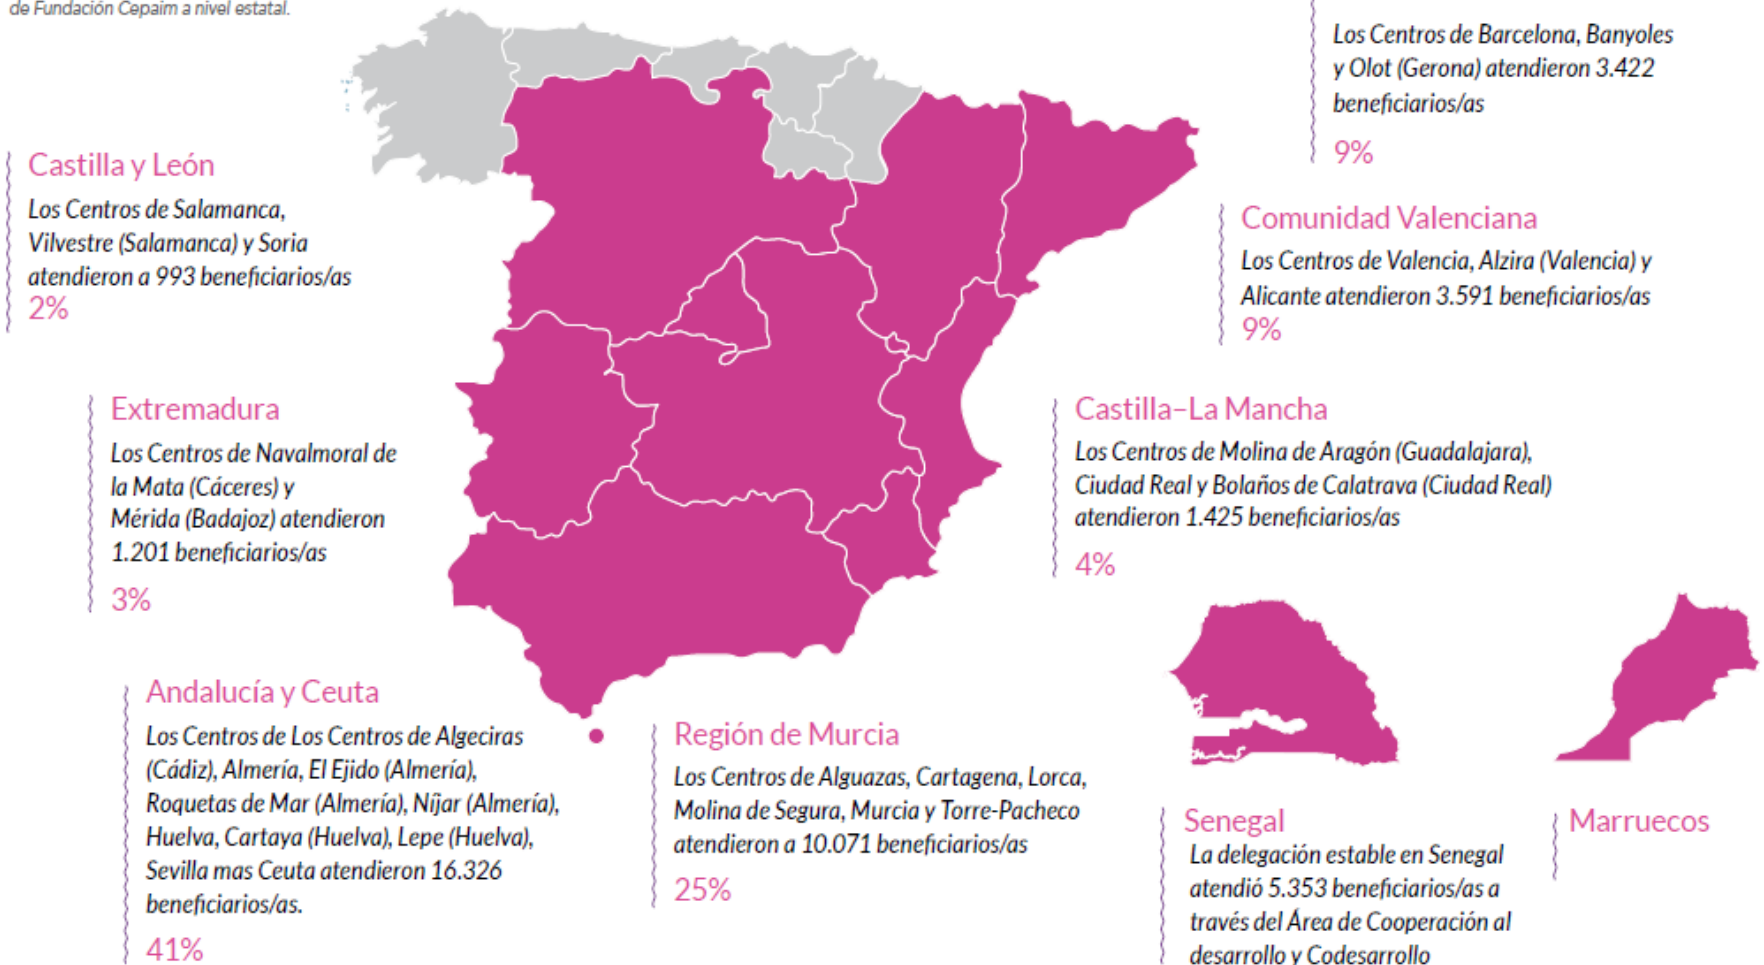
de Fundación Cepaim a nivel estatal.

Los Centros de Barcelona, Banyoles y Olot (Gerona) atendieron 3.422 beneficiarios/as
9%

Castilla y León
Los Centros de Salamanca, Vilvestre (Salamanca) y Soria atendieron a 993 beneficiarios/as
2%

Comunidad Valenciana
Los Centros de Valencia, Alzira (Valencia) y Alicante atendieron 3.591 beneficiarios/as
9%

Extremadura
Los Centros de Navalmoral de la Mata (Cáceres) y Mérida (Badajoz) atendieron 1.201 beneficiarios/as
3%

Castilla–La Mancha
Los Centros de Molina de Aragón (Guadalajara), Ciudad Real y Bolaños de Calatrava (Ciudad Real) atendieron 1.425 beneficiarios/as
4%

Andalucía y Ceuta
Los Centros de Los Centros de Algeciras (Cádiz), Almería, El Ejido (Almería), Roquetas de Mar (Almería), Níjar (Almería), Huelva, Cartaya (Huelva), Lepe (Huelva), Sevilla mas Ceuta atendieron 16.326 beneficiarios/as.
41%

Región de Murcia
Los Centros de Alguazas, Cartagena, Lorca, Molina de Segura, Murcia y Torre-Pacheco atendieron a 10.071 beneficiarios/as
25%

Senegal
La delegación estable en Senegal atendió 5.353 beneficiarios/as a través del Área de Cooperación al desarrollo y Codesarrollo

Marruecos